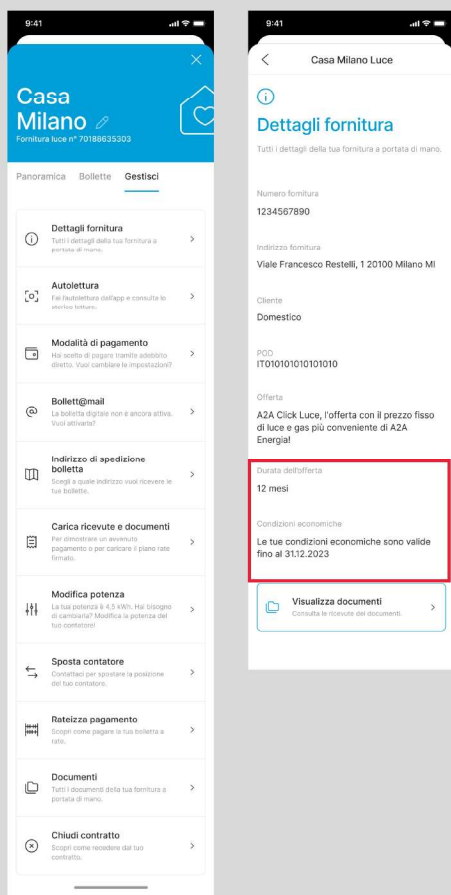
9:41

Casa Milano

Fornitura luce n° 70188635303

Panoramica Bollette Gestisci

Dettagli fornitura
Tutti i dettagli della tua fornitura a portata di mano.

Autolettura
Fai l'autolettura dall'app e consulta lo storico letture.

Modalità di pagamento
Hai scelto di pagare tramite addebito diretto. Vuoi cambiare le impostazioni?

Bollett@mail
La bolletta digitale non è ancora attiva. Vuoi attivarla?

Indirizzo di spedizione bolletta
Scegli a quale indirizzo vuoi ricevere le tue bollette.

Carica ricevute e documenti
Per dimostrare un avvenuto pagamento o per caricare il piano rate firmato.

Modifica potenza
La tua potenza è 4,5 kWh. Hai bisogno di cambiarla? Modifica la potenza del tuo contatore!

Sposta contatore
Contattaci per spostare la posizione del tuo contatore.

Rateizza pagamento
Scopri come pagare la tua bolletta a rate.

Documenti
Tutti i documenti della tua fornitura a portata di mano.

Chiudi contratto
Scopri come recedere dal tuo contratto.

9:41

Casa Milano Luce

Dettagli fornitura
Tutti i dettagli della tua fornitura a portata di mano.

Numero fornitura
1234567890

Indirizzo fornitura
Viale Francesco Restelli, 1 20100 Milano MI

Cliente
Domestico

POD
IT010101010101010

Offerta
A2A Click Luce, l'offerta con il prezzo fisso di luce e gas più conveniente di A2A Energia!

Durata dell'offerta
12 mesi

Condizioni economiche
Le tue condizioni economiche sono valide fino al 31.12.2023

Visualizza documenti
Consulta le ricevute dei documenti.